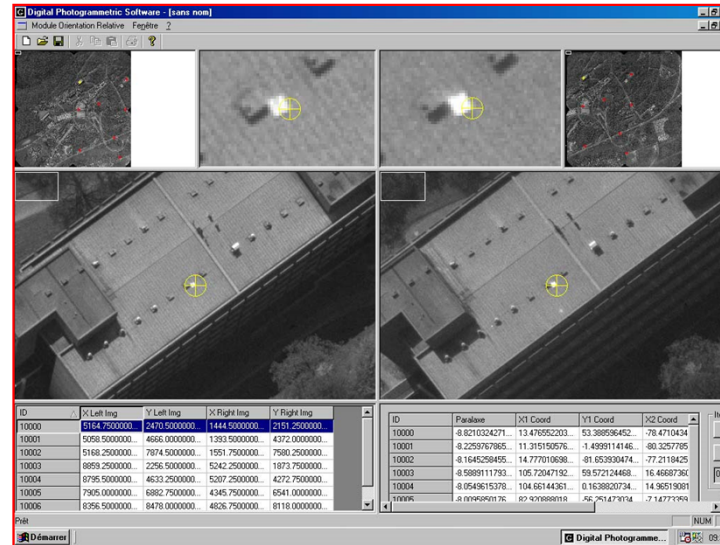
Digital Photogrammetric Software - [sans nom]

Module Orientation Relative Fenêtre ?

| ID | X Left Img | Y Left Img | X Right Img | Y Right Img |
|---|---|---|---|---|
| 10000 | 5164.7500000... | 2470.5000000... | 1444.5000000... | 2151.2500000... |
| 10001 | 5058.5000000... | 4666.0000000... | 1393.5000000... | 4372.0000000... |
| 10002 | 5168.2500000... | 7874.5000000... | 1551.7500000... | 7580.2500000... |
| 10003 | 8859.2500000... | 2256.5000000... | 5242.2500000... | 1873.7500000... |
| 10004 | 8795.5000000... | 4633.2500000... | 5207.2500000... | 4272.7500000... |
| 10005 | 7905.0000000... | 6882.7500000... | 4345.7500000... | 6541.0000000... |
| 10006 | 8356.5000000... | 8478.0000000... | 4826.7500000... | 8118.0000000... |

| ID | Paralaxe | X1 Coord | Y1 Coord | X2 Coord |
|---|---|---|---|---|
| 10000 | -8.8210324271... | 13.476552203... | 53.388596452... | -78.4710434 |
| 10001 | -8.2259767865... | 11.315150576... | -1.4999114146... | -80.3257785 |
| 10002 | -8.1645258455... | 14.777010698... | -81.653930474... | -77.2118425 |
| 10003 | -8.5889111793... | 105.72047192... | 59.572124468... | 16.4668736 |
| 10004 | -8.0549615378... | 104.66144361... | 0.1638820734... | 14.9651908 |
| 10005 | -8.0095805176... | 82.920888818... | -56.251473034... | -7.1472335 |

Prêt

NUM

Démarrer

Digital Photogramme...

09